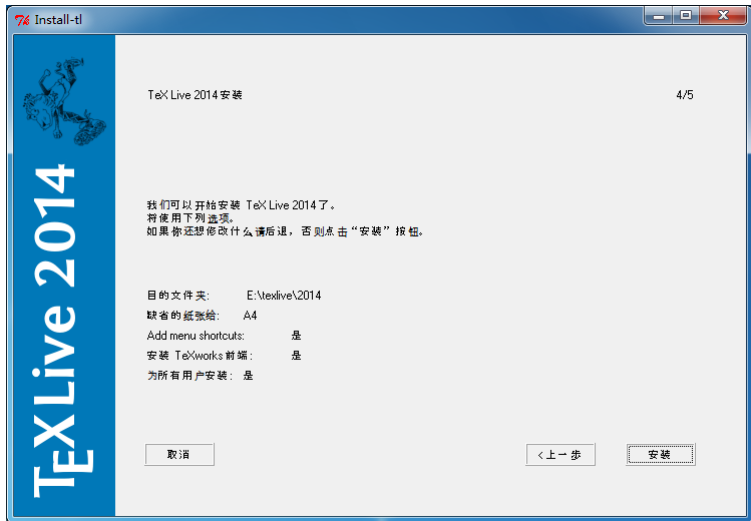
Install-tl

TeX Live 2014

TeX Live 2014 安装

4/5

我们可以开始安装 TeX Live 2014 了。
将使用下列选项。
如果你还想修改什么请后退，否则点击“安装”按钮。

目的文件夹: E:\texlive\2014
缺省的纸张给: A4
Add menu shortcuts: 是
安装 TeXworks 前端: 是
为所有用户安装: 是

取消

< 上一步

安装